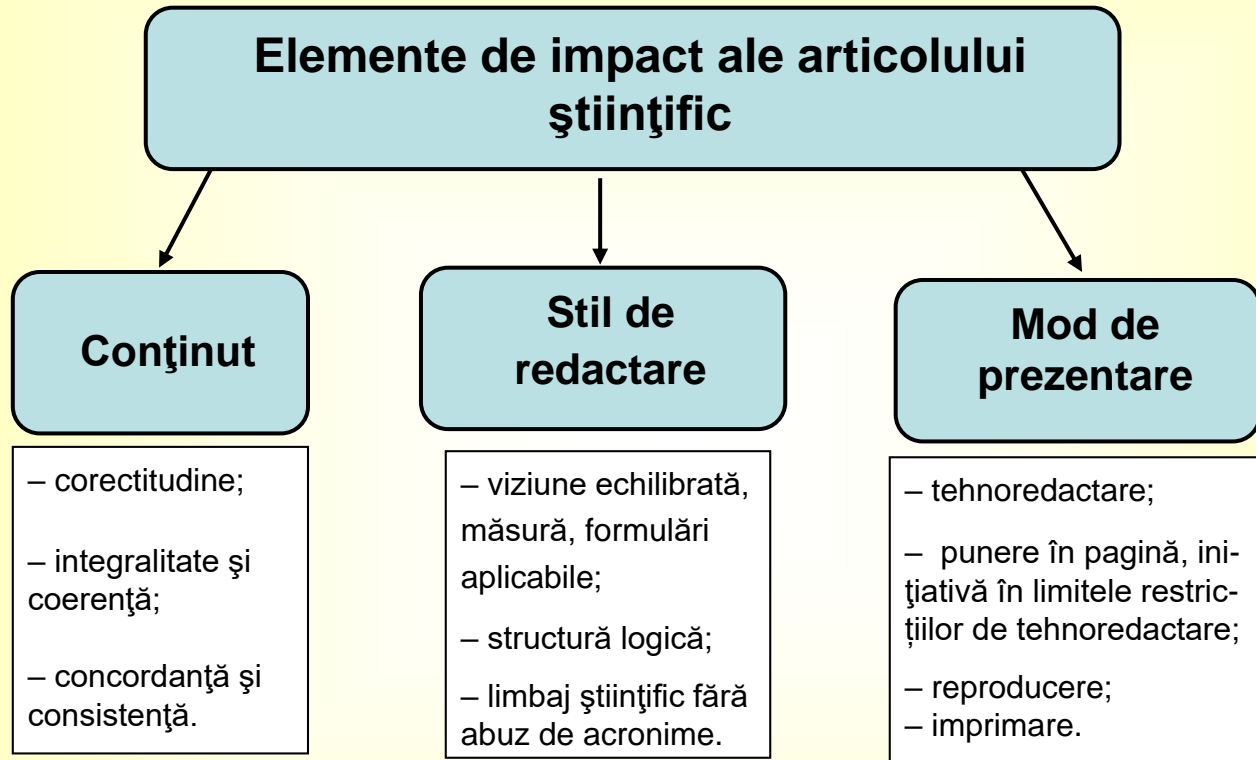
Elemente de impact ale articolului ştiinţific

Conţinut

– corectitudine;

– integralitate şi coerenţă;

– concordanţă şi consistenţă.

Stil de redactare

– viziune echilibrată, măsură, formulări aplicabile;

– structură logică;

– limbaj ştiinţific fără abuz de acronime.

Mod de prezentare

– tehnoredactare;

– punere în pagină, iniţiativă în limitele restricțiilor de tehnoredactare;

– reproducere;
– imprimare.